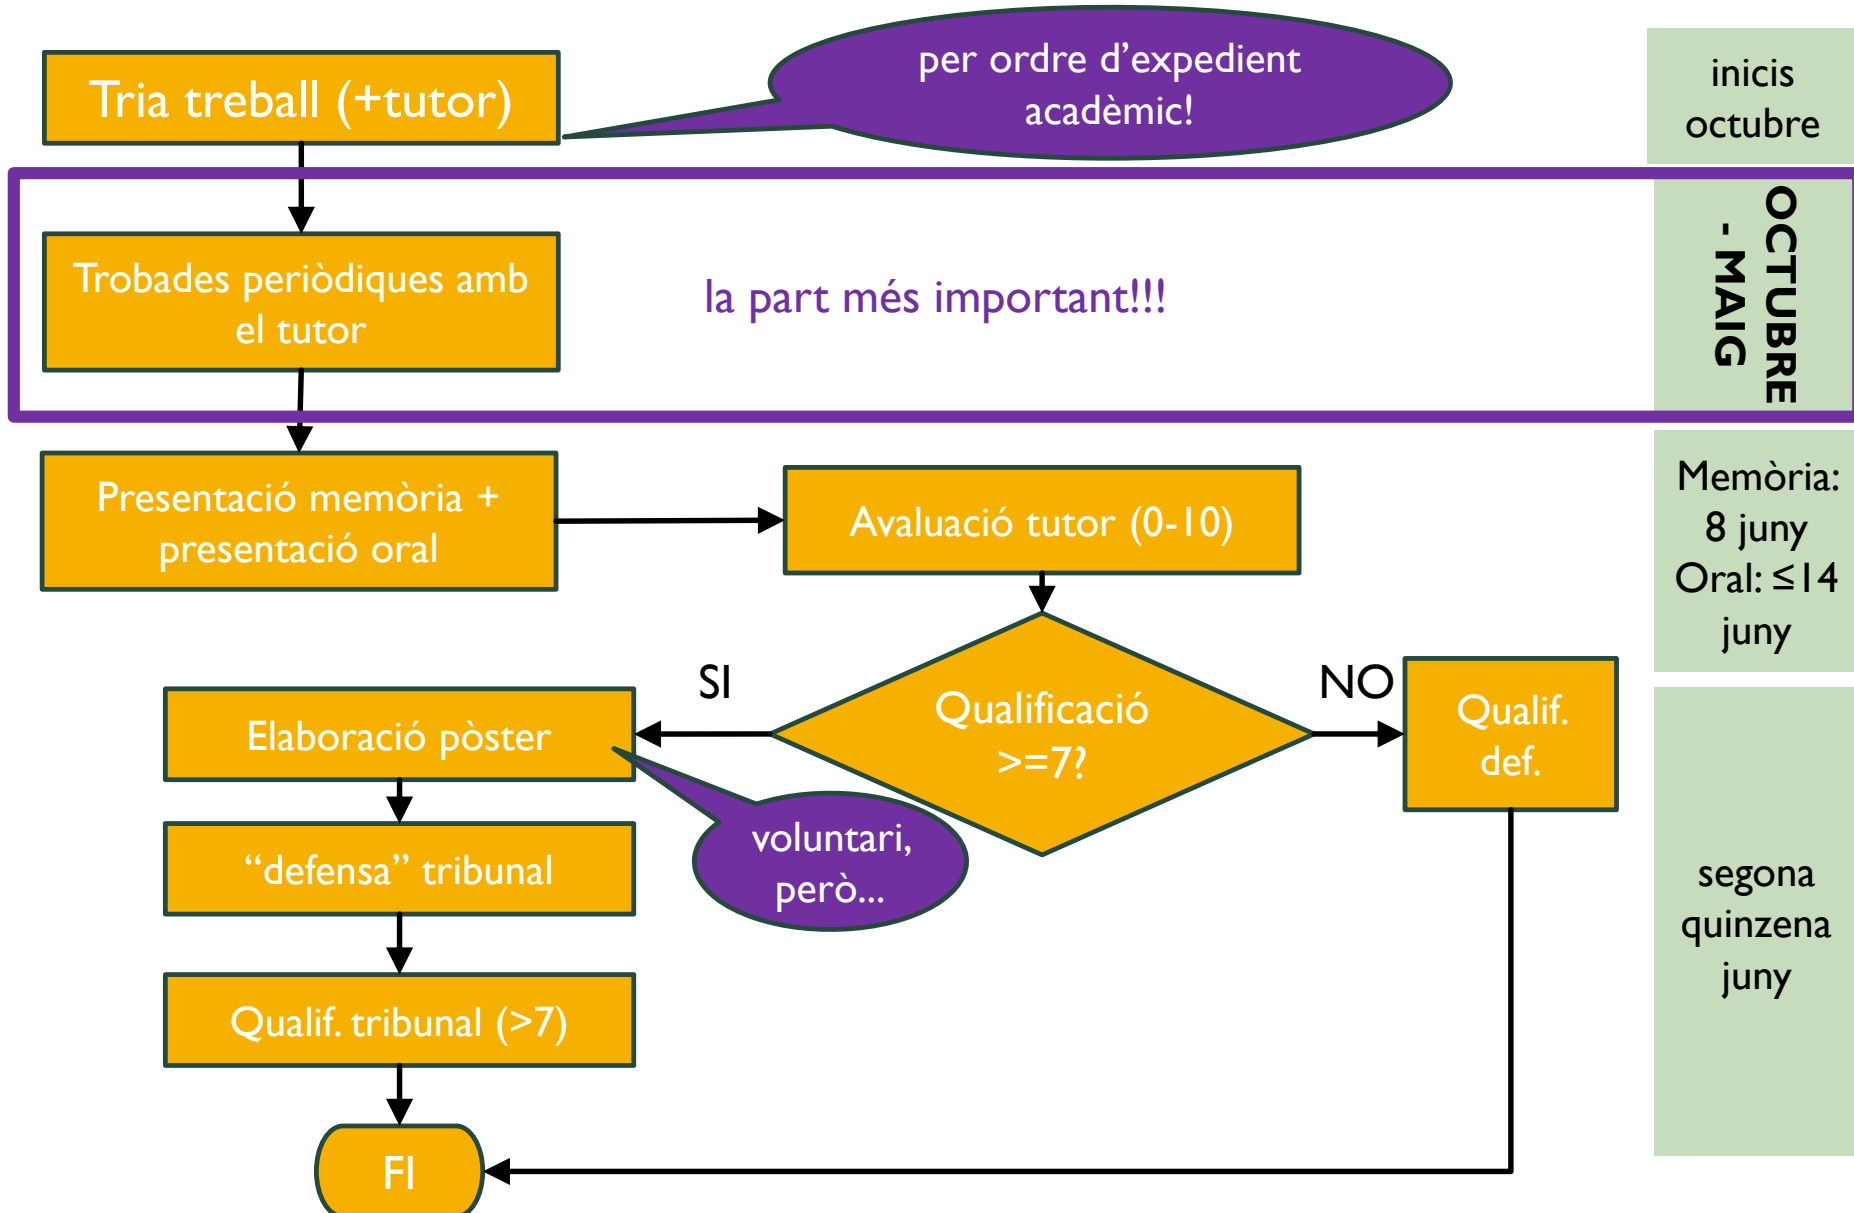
Tria treball (+tutor)

per ordre d'expedient acadèmic!

inicis octubre

Trobades periòdiques amb el tutor

la part més important!!!

OCTUBRE - MAIG

Presentació memòria + presentació oral

Avaluació tutor (0-10)

Memòria: 8 juny
Oral: ≤14 juny

Qualificació >=7?

SI

NO

Elaboració pòster

Qualif. def.

voluntari, però...

"defensa" tribunal

segona quinzena juny

Qualif. tribunal (>7)

FI